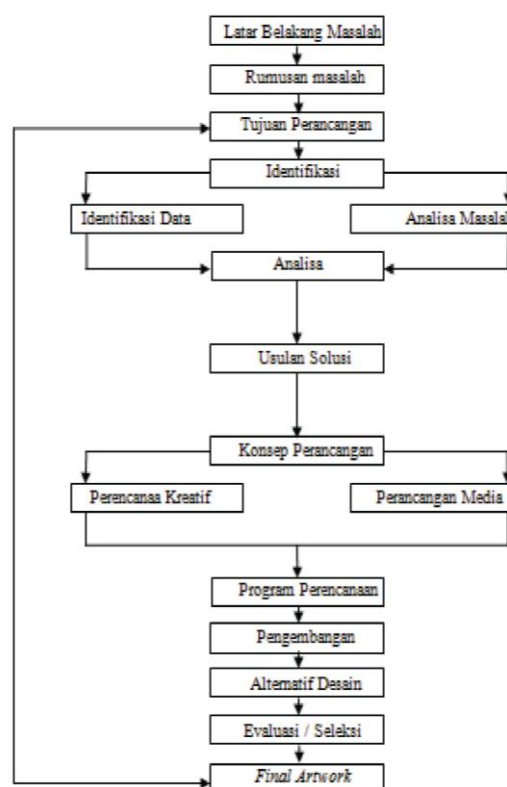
Latar Belakang Masalah
Rumusan masalah
Tujuan Perancangan
Identifikasi
Identifikasi Data
Analisa Masalah
Analisa
Usulan Solusi
Konsep Perancangan
Perencanaa Kreatif
Perancangan Media
Program Perencanaan
Pengembangan
Alternatif Desain
Evaluasi / Seleksi
Final Artwork